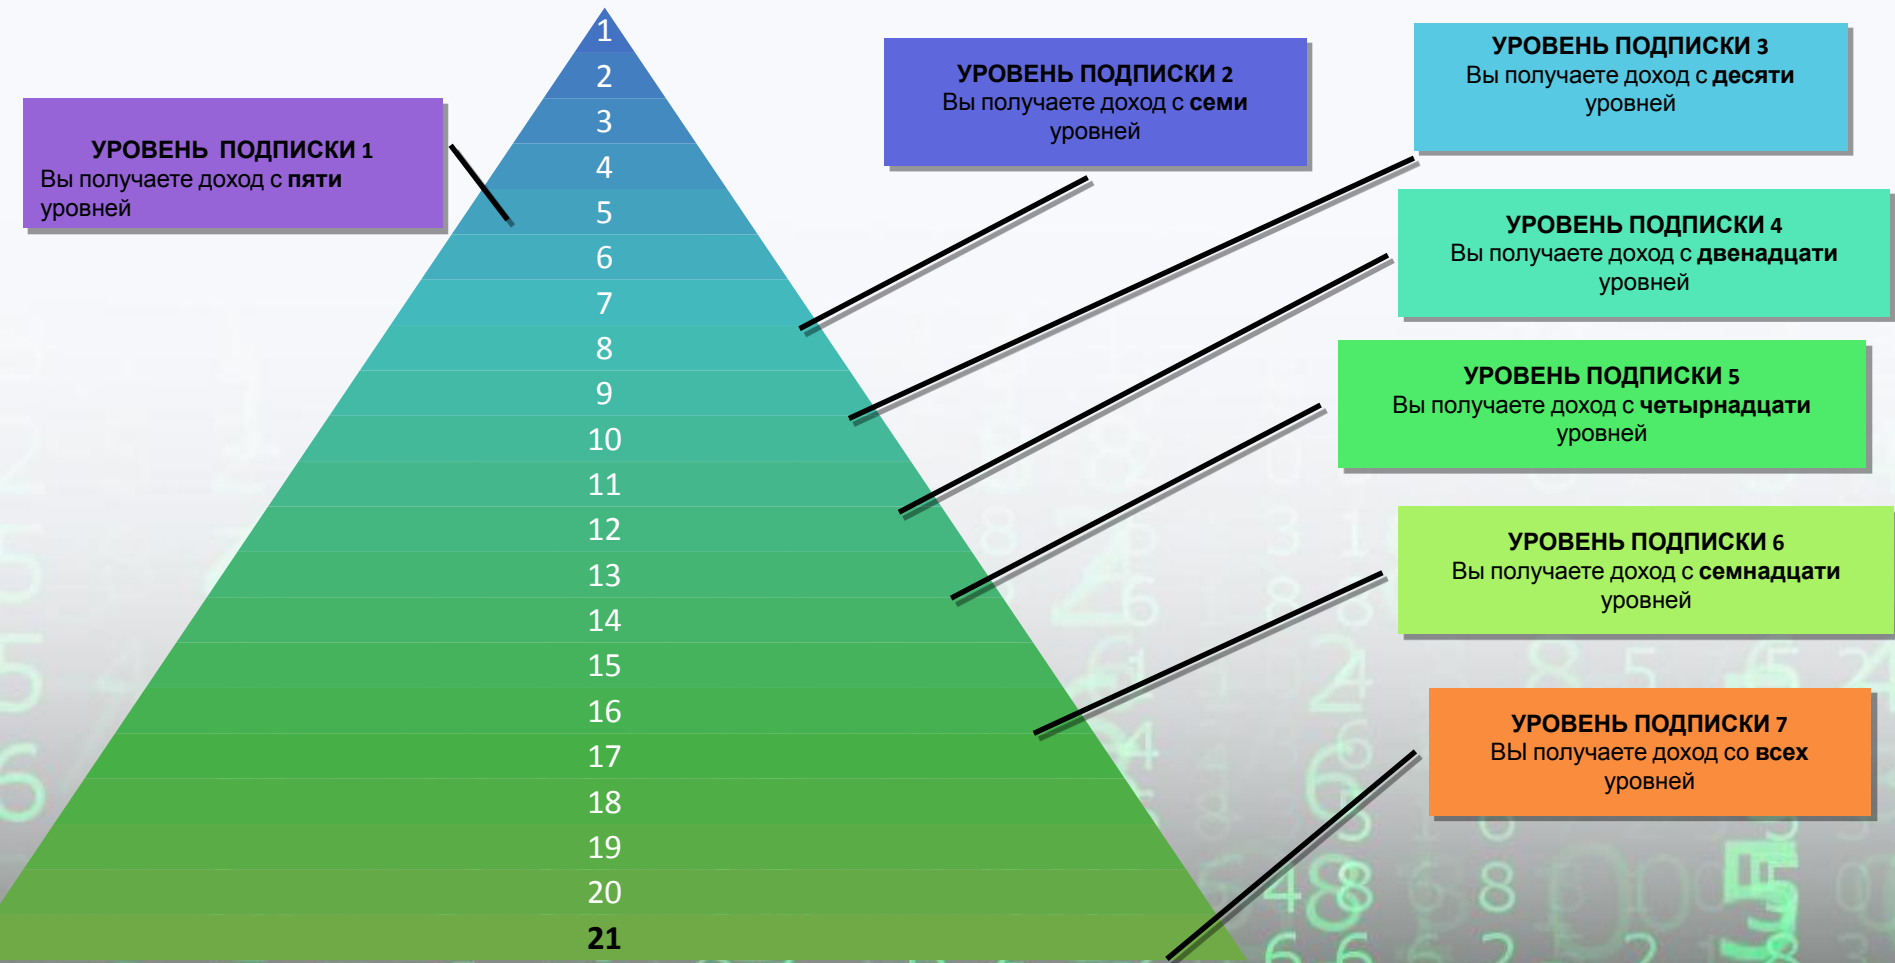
1
2
3
4
5
6
7
8
9
10
11
12
13
14
15
16
17
18
19
20
21

УРОВЕНЬ ПОДПИСКИ 1
Вы получаете доход с **пяти** уровней

УРОВЕНЬ ПОДПИСКИ 2
Вы получаете доход с **семи** уровней

УРОВЕНЬ ПОДПИСКИ 3
Вы получаете доход с **десяти** уровней

УРОВЕНЬ ПОДПИСКИ 4
Вы получаете доход с **двенадцати** уровней

УРОВЕНЬ ПОДПИСКИ 5
Вы получаете доход с **четырнадцати** уровней

УРОВЕНЬ ПОДПИСКИ 6
Вы получаете доход с **семнадцати** уровней

УРОВЕНЬ ПОДПИСКИ 7
ВЫ получаете доход со **всех** уровней